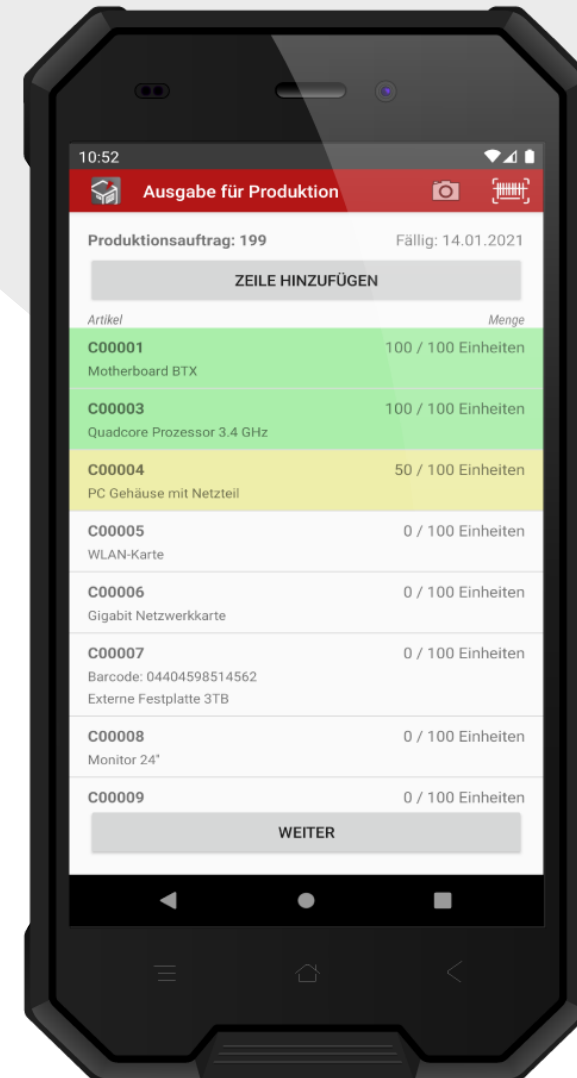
10:52

Ausgabe für Produktion

Produktionsauftrag: 199
Fällig: 14.01.2021

ZEILE HINZUFÜGEN

Artikel
Menge

C00001
Motherboard BTX
100 / 100 Einheiten

C00003
Quadcore Prozessor 3.4 GHz
100 / 100 Einheiten

C00004
PC Gehäuse mit Netzteil
50 / 100 Einheiten

C00005
WLAN-Karte
0 / 100 Einheiten

C00006
Gigabit Netzwerkkarte
0 / 100 Einheiten

C00007
Barcode: 04404598514562
Externe Festplatte 3TB
0 / 100 Einheiten

C00008
Monitor 24"
0 / 100 Einheiten

C00009
0 / 100 Einheiten

WEITER